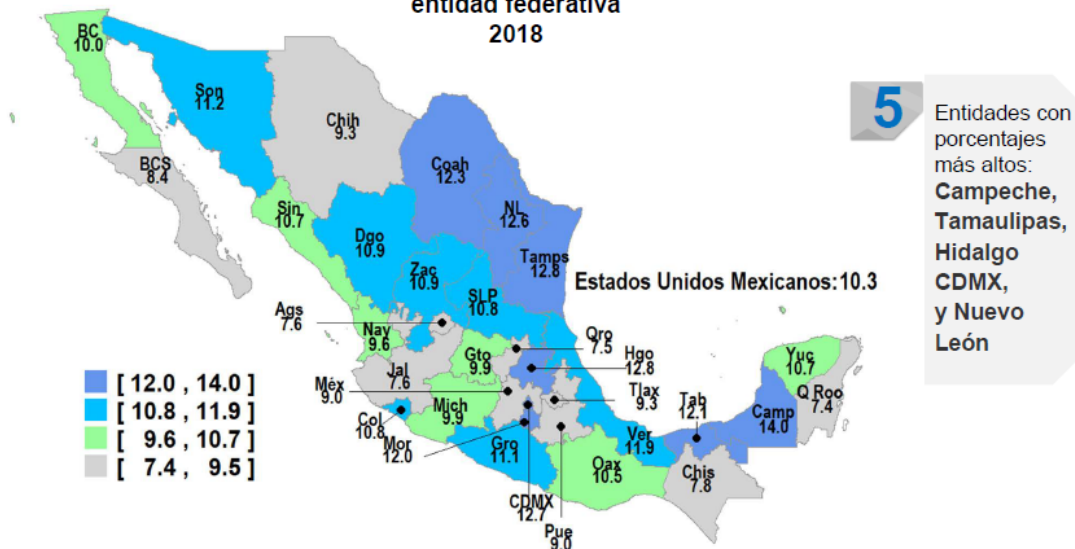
entidad federativa
2018

BC
10.0

Son
11.2

Chih
9.3

BCS
8.4

Coah
12.3

NL
12.6

Sin
10.7

Dgo
10.9

Tamps
12.8

Zac
10.9

SLP
10.8

Estados Unidos Mexicanos:10.3

Ags
7.6

Nay
9.6

Qro
7.5

Gto
9.9

Hgo
12.8

Jal
7.6

Méx
9.0

Tlax
9.3

Col
10.8

Mich
9.9

Mor
12.0

Gro
11.1

CDMX
12.7

Pue
9.0

Oax
10.5

Ver
11.9

Tab
12.1

Chis
7.8

Camp
14.0

Yuc
10.7

Q Roo
7.4

[ 12.0 , 14.0 ]
[ 10.8 , 11.9 ]
[ 9.6 , 10.7 ]
[ 7.4 , 9.5 ]

5

Entidades con porcentajes más altos: Campeche, Tamaulipas, Hidalgo CDMX, y Nuevo León